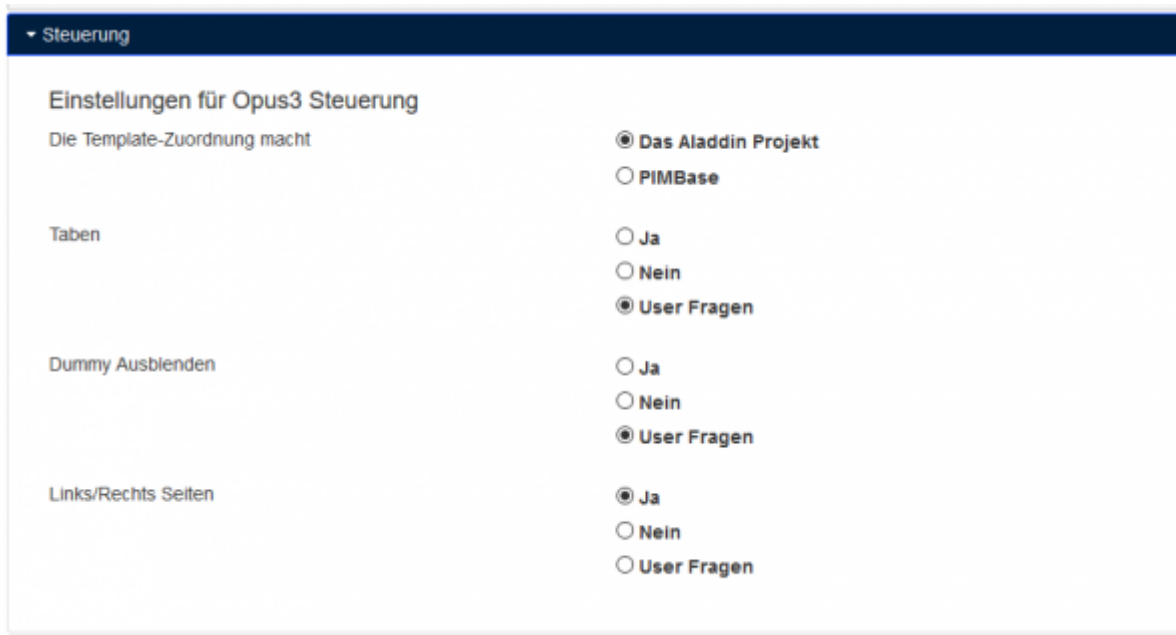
Steuerung

Einstellungen für Opus3 Steuerung

Die Template-Zuordnung macht

Das Aladdin Projekt
PIMBase

Taben

Ja
Nein
User Fragen

Dummy Ausblenden

Ja
Nein
User Fragen

Links/Rechts Seiten

Ja
Nein
User Fragen